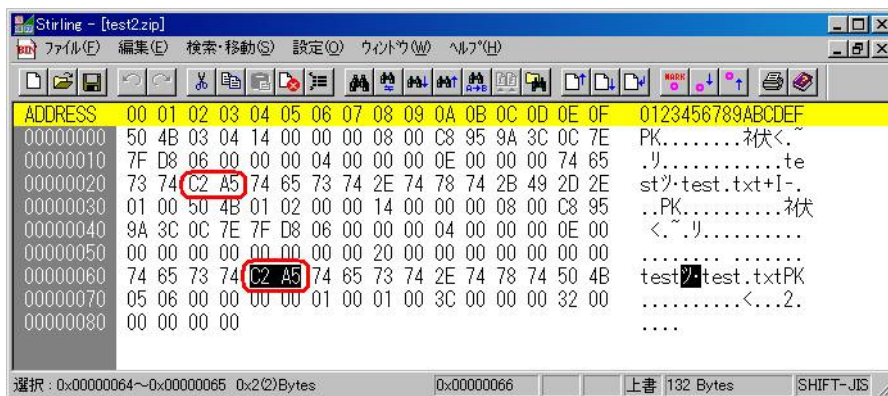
Stirling - [test2.zip]

ファイル(F) 編集(E) 検索・移動(S) 設定(O) ウィンドウ(W) ヘルプ(H)

| ADDRESS | 00 | 01 | 02 | 03 | 04 | 05 | 06 | 07 | 08 | 09 | 0A | 0B | 0C | 0D | 0E | 0F | 0123456789ABCDEF |
|---|---|---|---|---|---|---|---|---|---|---|---|---|---|---|---|---|---|
| 00000000 | 50 | 4B | 03 | 04 | 14 | 00 | 00 | 00 | 08 | 00 | C8 | 95 | 9A | 3C | 0C | 7E | PK........ﾈ伏<.~ |
| 00000010 | 7F | D8 | 06 | 00 | 00 | 00 | 04 | 00 | 00 | 00 | 0E | 00 | 00 | 00 | 74 | 65 | .ﾘ............te |
| 00000020 | 73 | 74 | C2 | A5 | 74 | 65 | 73 | 74 | 2E | 74 | 78 | 74 | 2B | 49 | 2D | 2E | stﾂ･test.txt+I-. |
| 00000030 | 01 | 00 | 50 | 4B | 01 | 02 | 00 | 00 | 14 | 00 | 00 | 00 | 08 | 00 | C8 | 95 | ..PK..........ﾈ伏 |
| 00000040 | 9A | 3C | 0C | 7E | 7F | D8 | 06 | 00 | 00 | 00 | 04 | 00 | 00 | 00 | 0E | 00 | <.~.ﾘ.......... |
| 00000050 | 00 | 00 | 00 | 00 | 00 | 00 | 00 | 00 | 20 | 00 | 00 | 00 | 00 | 00 | 00 | 00 | ........ ....... |
| 00000060 | 74 | 65 | 73 | 74 | C2 | A5 | 74 | 65 | 73 | 74 | 2E | 74 | 78 | 74 | 50 | 4B | testﾂ･test.txtPK |
| 00000070 | 05 | 06 | 00 | 00 | 00 | 00 | 01 | 00 | 01 | 00 | 3C | 00 | 00 | 00 | 32 | 00 | ..........<...2. |
| 00000080 | 00 | 00 | 00 | 00 | | | | | | | | | | | | | .... |

選択：0x00000064～0x00000065 0x2(2)Bytes 0x00000066 上書 132 Bytes SHIFT-JIS